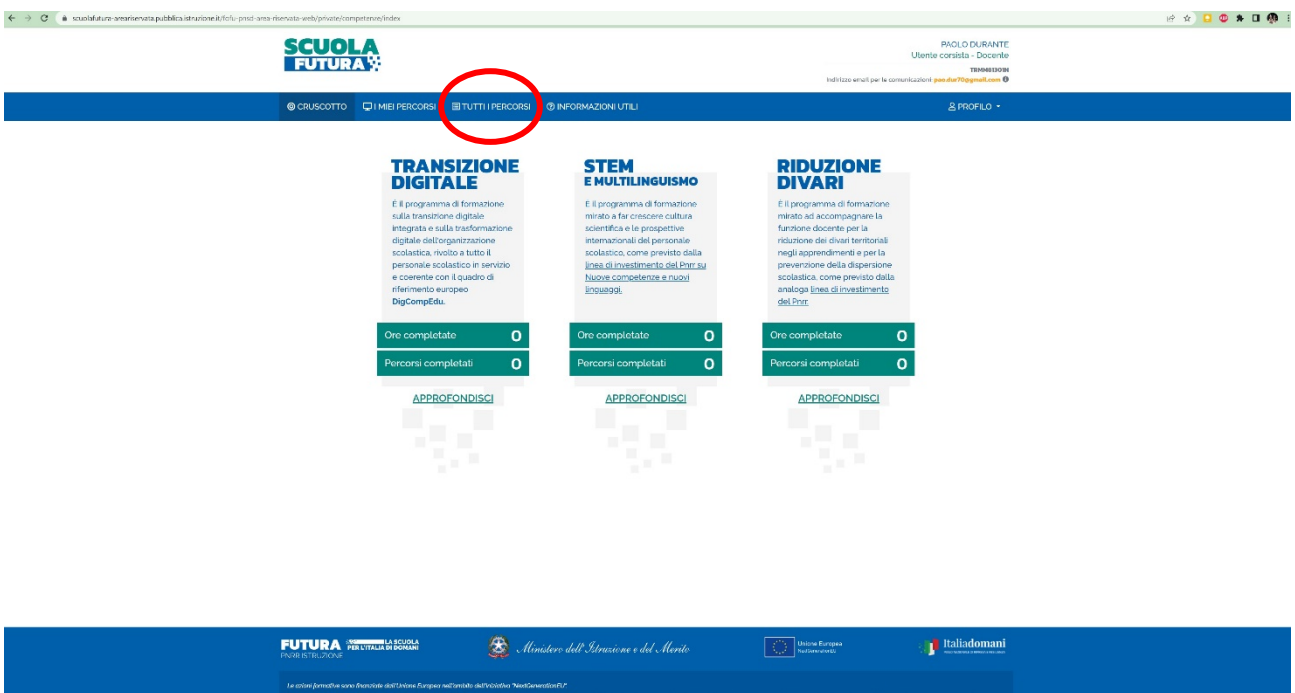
scuolafutura-areariservata.pubblica.istruzione.it/fcfu-pnsd-area-riservata-web/private/competenze/index

SCUOLA FUTURA

PAOLO DURANTE
Utente corsista - Docente
TRMM81300N
Indirizzo email per le comunicazioni: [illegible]@gmail.com

CRUSCOTTO | I MIEI PERCORSI | TUTTI I PERCORSI | INFORMAZIONI UTILI | PROFILO

TRANSIZIONE DIGITALE

È il programma di formazione sulla transizione digitale integrata e sulla trasformazione digitale dell'organizzazione scolastica, rivolto a tutto il personale scolastico in servizio e coerente con il quadro di riferimento europeo DigCompEdu.

Ore completate 0
Percorsi completati 0

APPROFONDISCI

STEM E MULTILINGUISMO

È il programma di formazione mirato a far crescere cultura scientifica e le prospettive internazionali del personale scolastico, come previsto dalla linea di investimento del Pnrr su Nuove competenze e nuovi linguaggi.

Ore completate 0
Percorsi completati 0

APPROFONDISCI

RIDUZIONE DIVARI

È il programma di formazione mirato ad accompagnare la funzione docente per la riduzione dei divari territoriali negli apprendimenti e per la prevenzione della dispersione scolastica, come previsto dalla analoga linea di investimento del Pnrr.

Ore completate 0
Percorsi completati 0

APPROFONDISCI

FUTURA PNRR ISTRUZIONE LA SCUOLA PER L'ITALIA DI DOMANI
Ministero dell'Istruzione e del Merito
Unione Europea NextGenerationEU
Italiadomani

Le azioni formative sono finanziate dall'Unione Europea nell'ambito dell'iniziativa "NextGenerationEU"